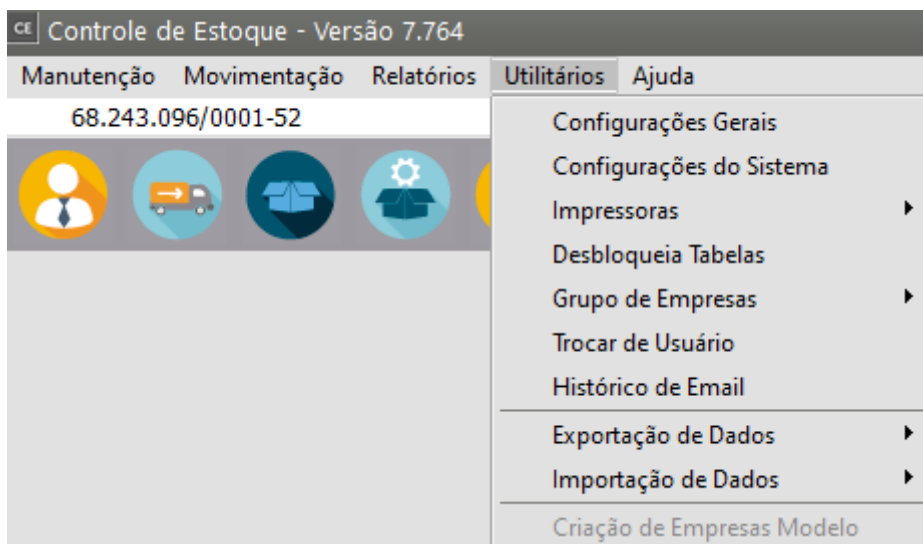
CE Controle de Estoque - Versão 7.764

Manutenção Movimentação Relatórios Utilitários Ajuda

68.243.096/0001-52

Configurações Gerais
Configurações do Sistema
Impressoras
Desbloqueia Tabelas
Grupo de Empresas
Trocar de Usuário
Histórico de Email
Exportação de Dados
Importação de Dados
Criação de Empresas Modelo